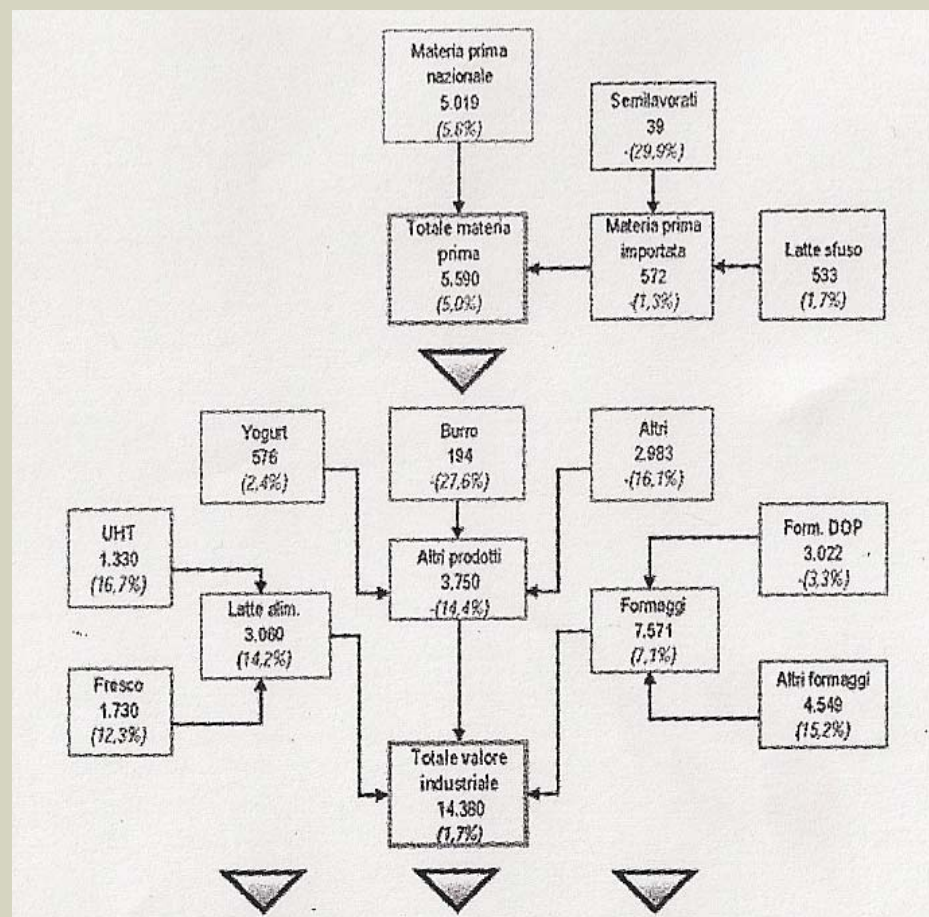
Materia prima nazionale
5.019
(5,6%)

Semilavorati
39
-(29,9%)

Totale materia prima
5.590
(5,0%)

Materia prima importata
572
-(1,3%)

Latte sfuso
533
(1,7%)

Yogurt
576
(2,4%)

Burro
194
-(27,6%)

Altri
2.983
-(16,1%)

UHT
1.330
(16,7%)

Altri prodotti
3.750
-(14,4%)

Form. DOP
3.022
-(3,3%)

Latte alim.
3.060
(14,2%)

Formaggi
7.571
(7,1%)

Fresco
1.730
(12,3%)

Altri formaggi
4.549
(15,2%)

Totale valore industriale
14.380
(1,7%)